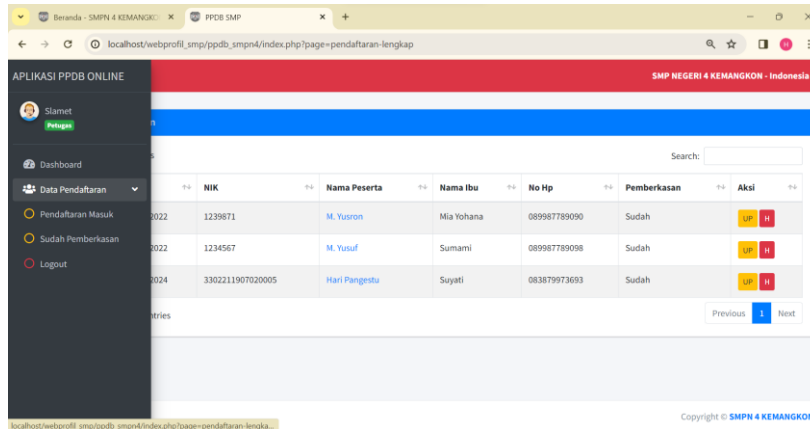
Beranda - SMPN 4 KEMANGKO ×   PPDB SMP ×   +

localhost/webprofil_smp/ppdb_smpn4/index.php?page=pendaftaran-lengkap

APLIKASI PPDB ONLINE

SMP NEGERI 4 KEMANGKON - Indonesia

Slamet
Petugas

Dashboard
Data Pendaftaran
Pendaftaran Masuk
Sudah Pemberkasan
Logout

n

s

Search:

| | NIK | Nama Peserta | Nama Ibu | No Hp | Pemberkasan | Aksi |
|---|---|---|---|---|---|---|
| 2022 | 1239871 | M. Yusron | Mia Yohana | 089987789090 | Sudah | UP H |
| 2022 | 1234567 | M. Yusuf | Sumami | 089987789098 | Sudah | UP H |
| 2024 | 3302211907020005 | Hari Pangestu | Suyati | 083879973693 | Sudah | UP H |

ntries

Previous 1 Next

localhost/webprofil_smp/ppdb_smpn4/index.php?page=pendaftaran-lengka...

Copyright © SMPN 4 KEMANGKON